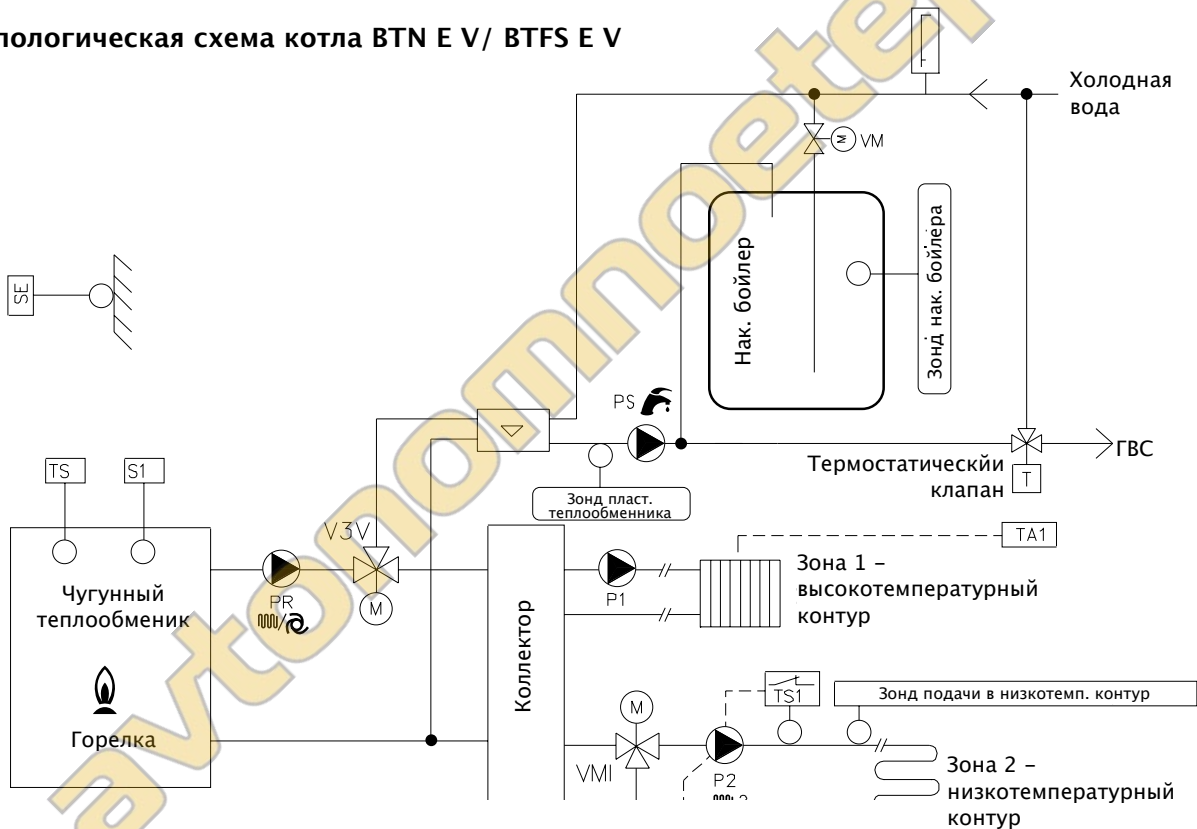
пологическая схема котла BTN E V/ BTFS E V

Холодная вода

VM

Нак. бойлер

Зонд нак. бойлера

SE

PS

ГВС

Термостатическйи клапан

T

TS

S1

Зонд пласт. теплообменника

TA1

V3V

Зона 1 – высокотемпературный контур

Чугунный теплообменик

PR

M

P1

Коллектор

Горелка

M

TS1

Зонд подачи в низкотемп. контур

VMI

P2

Зона 2 – низкотемпературный контур

avtonomnoe.te